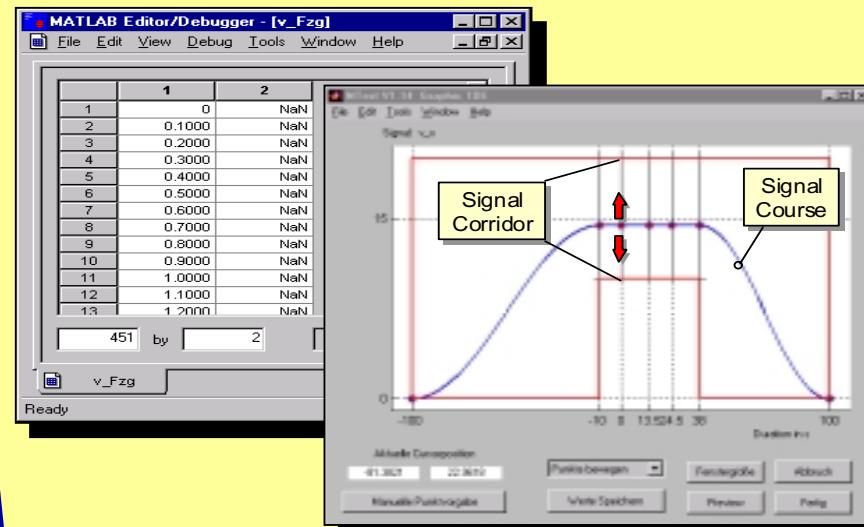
MATLAB Editor/Debugger - [v_Fzg]

File Edit View Debug Tools Window Help

| | 1 | 2 |
|---|---|---|
| 1 | 0 | NaN |
| 2 | 0.1000 | NaN |
| 3 | 0.2000 | NaN |
| 4 | 0.3000 | NaN |
| 5 | 0.4000 | NaN |
| 6 | 0.5000 | NaN |
| 7 | 0.6000 | NaN |
| 8 | 0.7000 | NaN |
| 9 | 0.8000 | NaN |
| 10 | 0.9000 | NaN |
| 11 | 1.0000 | NaN |
| 12 | 1.1000 | NaN |
| 13 | 1.2000 | NaN |

451 by 2

v_Fzg

Ready

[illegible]

File Edit Tools Window Help

Signal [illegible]

Signal Corridor

Signal Course

15

0

-100

-10 0 13.524.5 38

100

Duration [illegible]

Aktuelle Cursorposition

-61.3821 22.3619

Punkte bewegen

Fenstergröße

Abbruch

Manuelle Punktvorgabe

Werte Speichern

Preview

Fertig